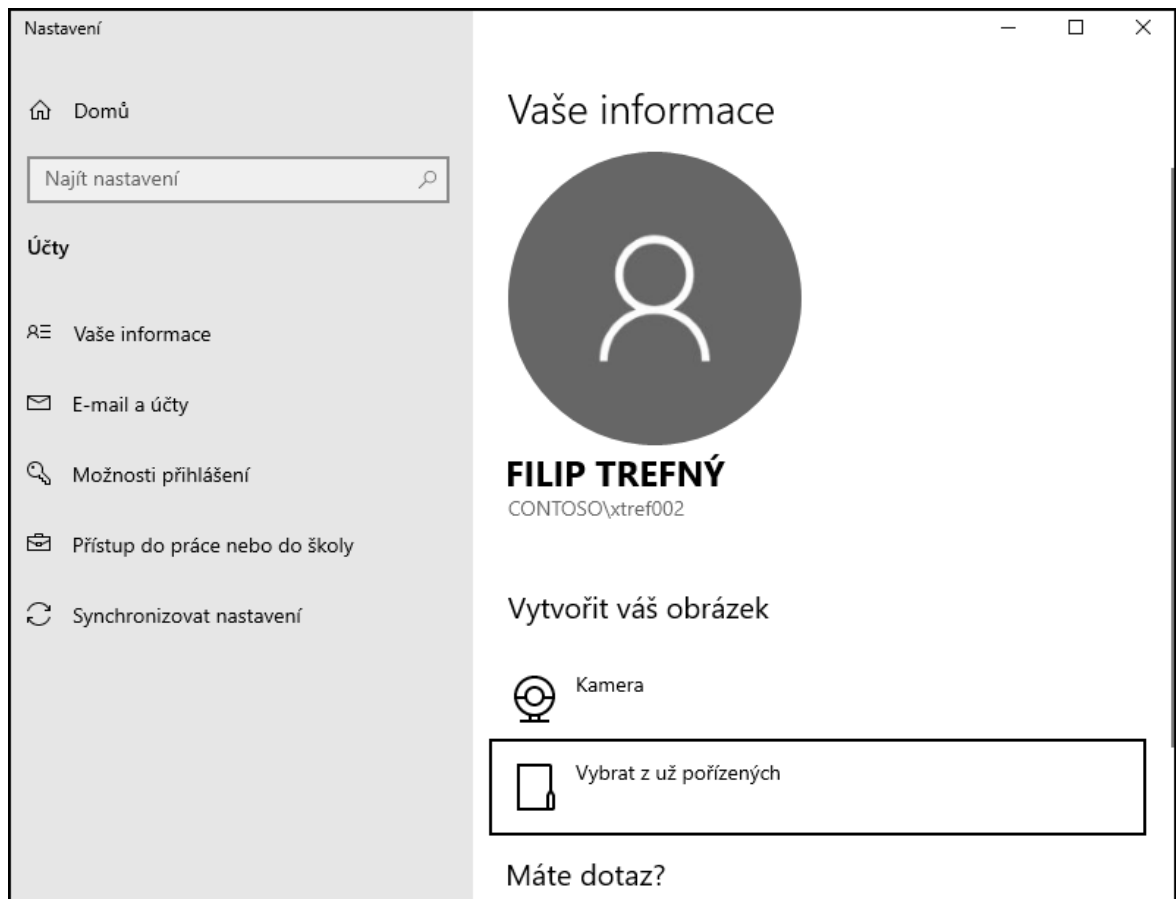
Nastavení

Domů

Najít nastavení

Účty

Vaše informace

E-mail a účty

Možnosti přihlášení

Přístup do práce nebo do školy

Synchronizovat nastavení

Vaše informace

FILIP TREFNÝ
CONTOSO\xtref002

Vytvořit váš obrázek

Kamera

Vybrat z už pořízených

Máte dotaz?